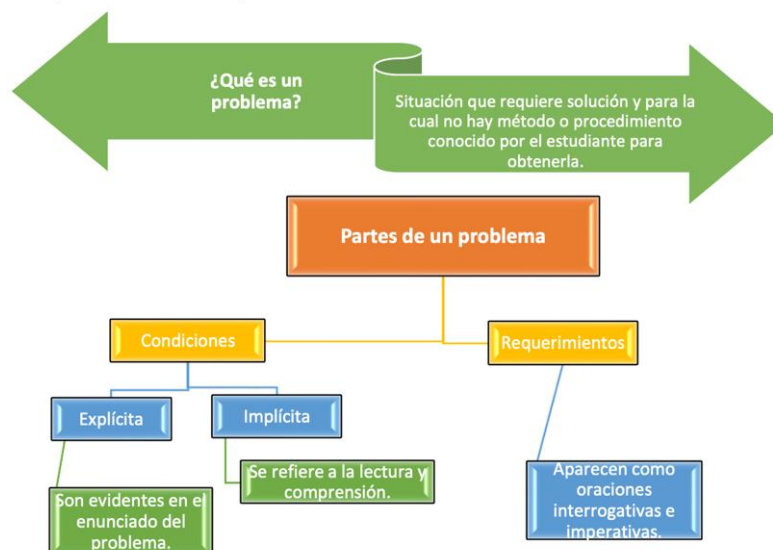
¿Qué es un problema?

Situación que requiere solución y para la cual no hay método o procedimiento conocido por el estudiante para obtenerla.

Partes de un problema

Condiciones

Requerimientos

Explícita

Implícita

Se refiere a la lectura y comprensión.

Aparecen como oraciones interrogativas e imperativas.

Son evidentes en el enunciado del problema.